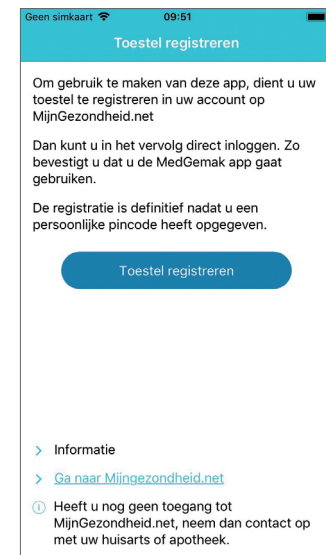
Geen simkaart 09:51

Toestel registreren

Om gebruik te maken van deze app, dient u uw toestel te registreren in uw account op MijnGezondheid.net

Dan kunt u in het vervolg direct inloggen. Zo bevestigt u dat u de MedGemak app gaat gebruiken.

De registratie is definitief nadat u een persoonlijke pincode heeft opgegeven.

Toestel registreren

> Informatie

> Ga naar Mijngezondheid.net

ⓘ Heeft u nog geen toegang tot MijnGezondheid.net, neem dan contact op met uw huisarts of apotheek.